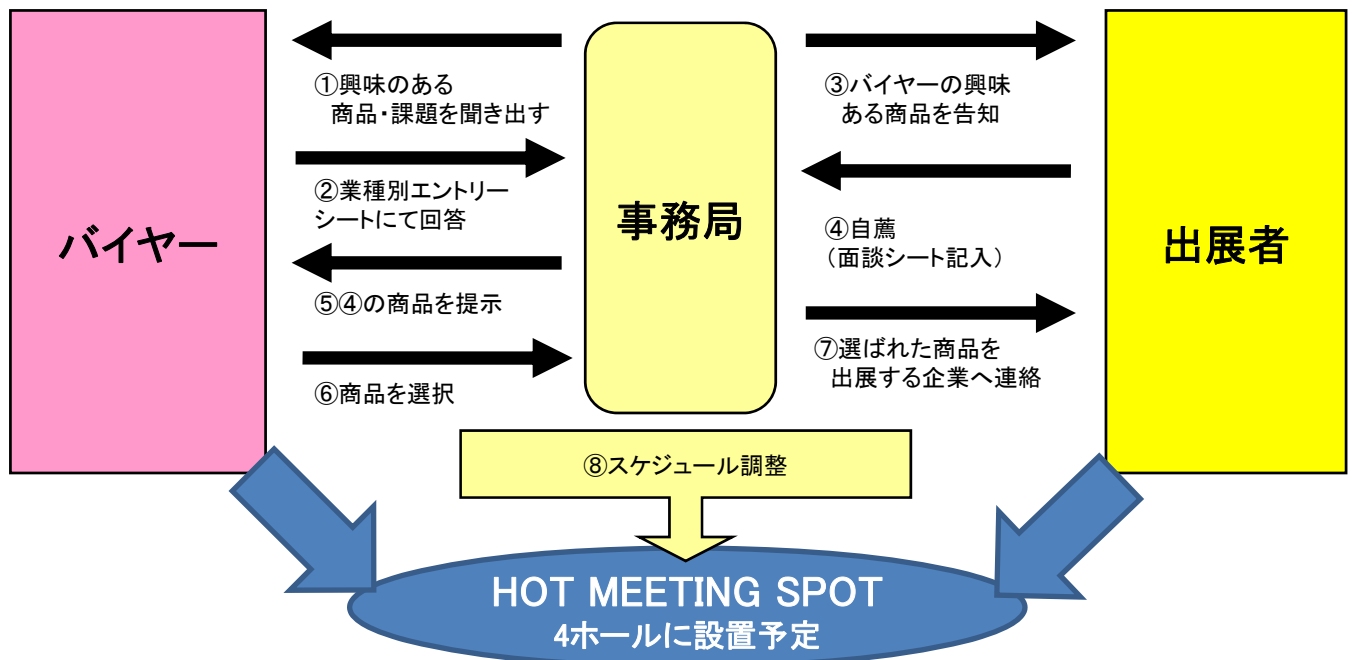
バイヤー

①興味のある
商品・課題を聞き出す

②業種別エントリーシートにて回答

⑤④の商品を提示

⑥商品を選択

事務局

③バイヤーの興味ある商品を告知

④自薦
（面談シート記入）

⑦選ばれた商品を
出展する企業へ連絡

出展者

⑧スケジュール調整

HOT MEETING SPOT
4ホールに設置予定